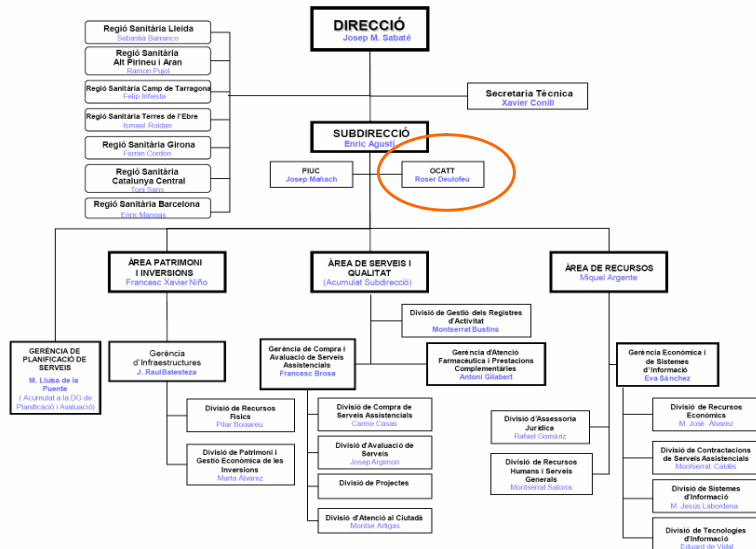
DIRECCIÓ
Josep M. Sabaté

Regió Sanitària Lleida
Sebastià Barranco

Regió Sanitària Alt Pirineu i Aran
Ramon Pujol

Regió Sanitària Camp de Tarragona
Felip Infiesta

Regió Sanitària Terres de l'Ebre
Ismael Roldan

Regió Sanitària Girona
Ferran Cordon

Regió Sanitària Catalunya Central
Toni Sans

Regió Sanitària Barcelona
Enric Mangas

Secretaria Tècnica
Xavier Conill

SUBDIRECCIÓ
Enric Agustí

PIUC
Josep Mañach

OCATT
Roser Deulofeu

ÀREA PATRIMONI I INVERSIONS
Francesc Xavier Niño

ÀREA DE SERVEIS I QUALITAT
(Acumulat Subdirecció)

ÀREA DE RECURSOS
Miquel Argente

GERÈNCIA DE PLANIFICACIÓ DE SERVEIS
M. Lluïsa de la Puente
( Acumulat a la DG de Planificació i Avaluació)

Gerència d'Infraestructures
J. Raül Batesteza

División de Recursos Físics
Pilar Boixareu

Divisió de Patrimoni i Gestió Econòmica de les Inversions
Marta Álvarez

Divisió de Gestió dels Registres d'Activitat
Montserrat Bustins

Gerència de Compra i Avaluació de Serveis Assistencials
Francesc Brosa

Gerència d'Atenció Farmacèutica i Prestacions Complementàries
Antoni Gilabert

Divisió de Compra de Serveis Assistencials
Carme Casas

Divisió d'Avaluació de Serveis
Josep Argimon

Divisió de Projectes

Divisió d'Atenció al Ciutadà
Montse Artigas

Divisió d'Assessoria Jurídica
Rafael Gomáriz

Divisió de Recursos Humans i Serveis Generals
Montserrat Satorra

Gerència Econòmica i de Sistemes d'Informació
Eva Sánchez

Divisió de Recursos Econòmics
M. José Álvarez

Divisió de Contractacions de Serveis Assistencials
Montserrat Caldés

Divisió de Sistemes d'Informació
M. Jesús Labordena

Divisió de Tecnologies d'Informació
Eduard de Vidal